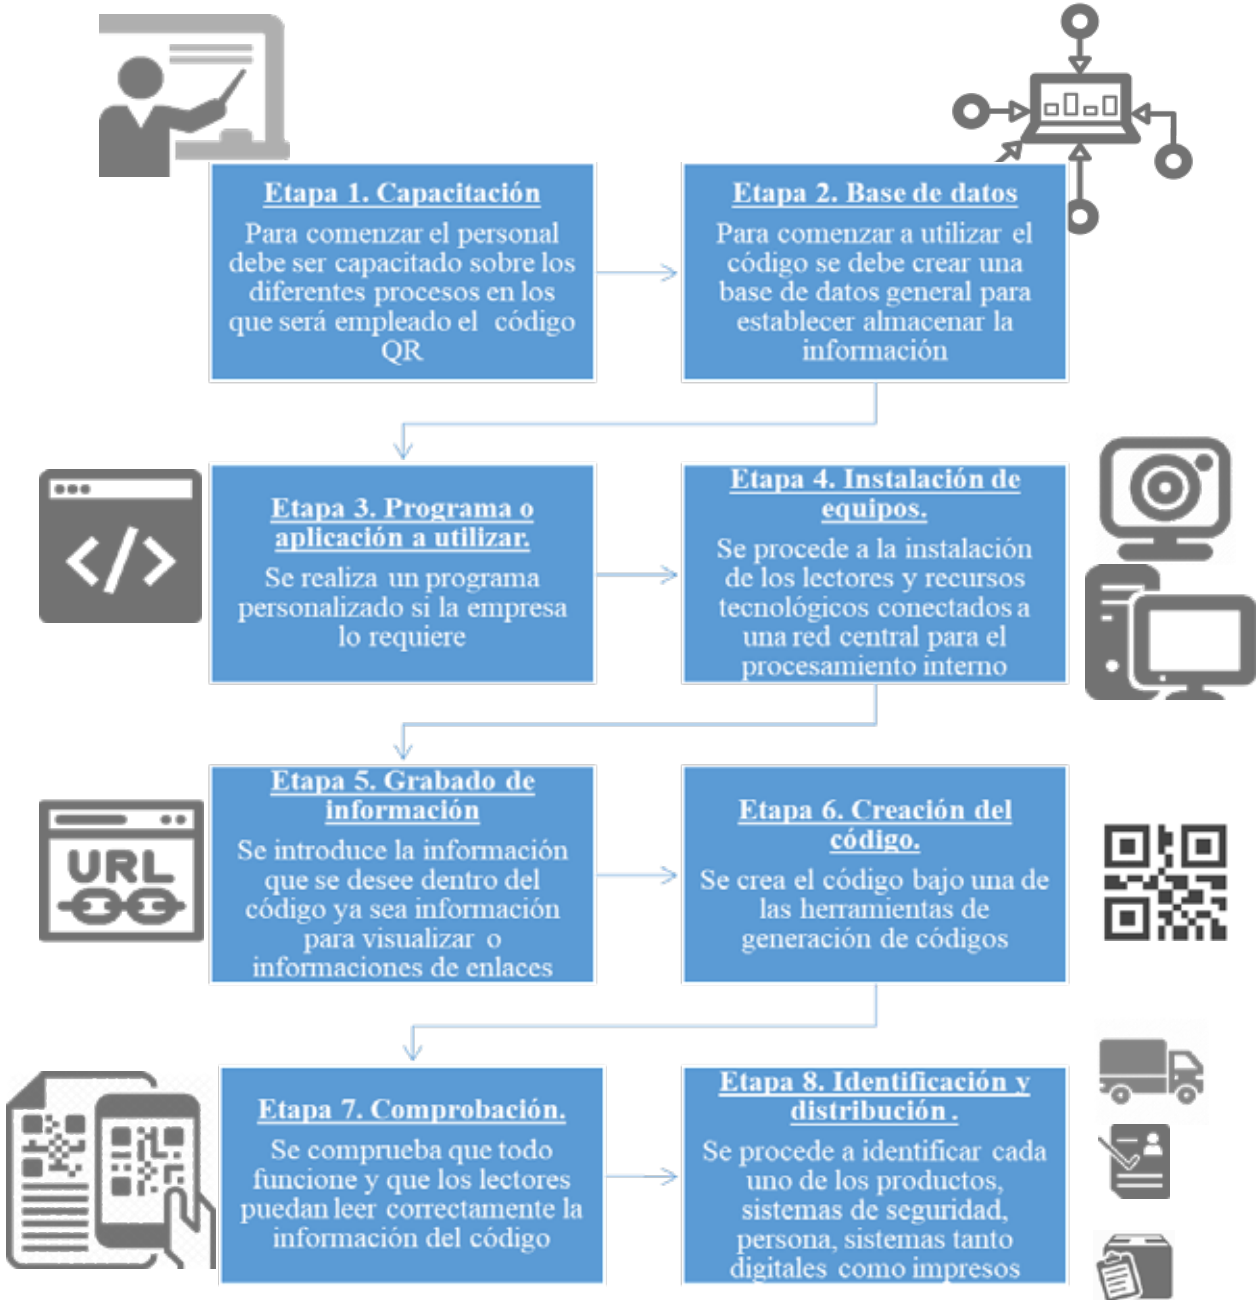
Etapa 1. Capacitación

Para comenzar el personal debe ser capacitado sobre los diferentes procesos en los que será empleado el código QR

Etapa 2. Base de datos

Para comenzar a utilizar el código se debe crear una base de datos general para establecer almacenar la información

Etapa 3. Programa o aplicación a utilizar.

Se realiza un programa personalizado si la empresa lo requiere

Etapa 4. Instalación de equipos.

Se procede a la instalación de los lectores y recursos tecnológicos conectados a una red central para el procesamiento interno

URL

Etapa 5. Grabado de información

Se introduce la información que se desee dentro del código ya sea información para visualizar o informaciones de enlaces

Etapa 6. Creación del código.

Se crea el código bajo una de las herramientas de generación de códigos

Etapa 7. Comprobación.

Se comprueba que todo funcione y que los lectores puedan leer correctamente la información del código

Etapa 8. Identificación y distribución .

Se procede a identificar cada uno de los productos, sistemas de seguridad, persona, sistemas tanto digitales como impresos